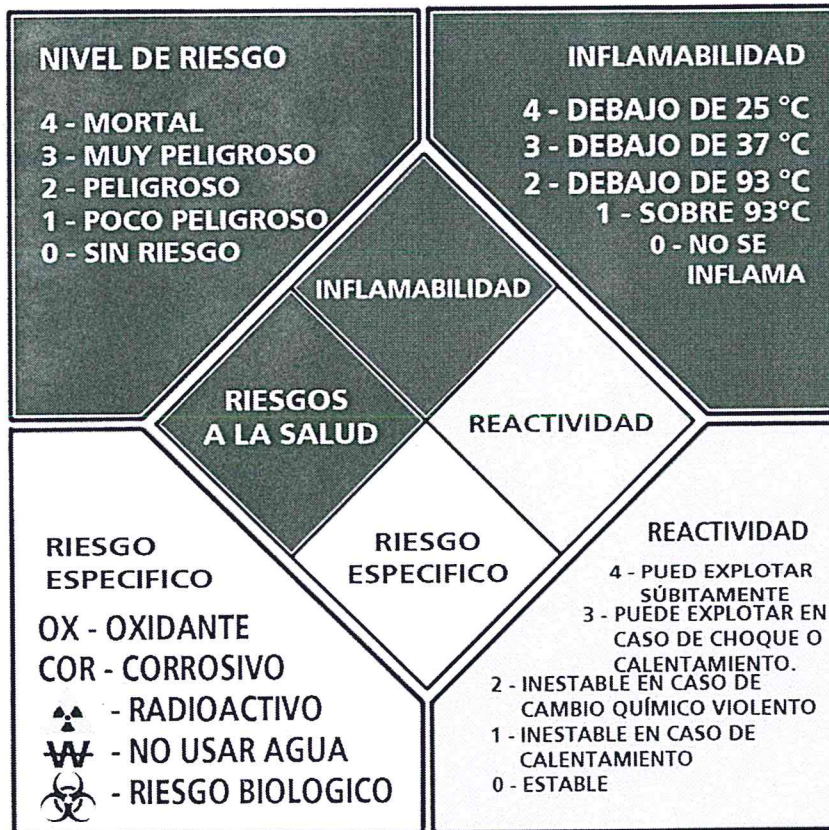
NIVEL DE RIESGO

4 - MORTAL
3 - MUY PELIGROSO
2 - PELIGROSO
1 - POCO PELIGROSO
0 - SIN RIESGO

INFLAMABILIDAD

4 - DEBAJO DE 25 °C
3 - DEBAJO DE 37 °C
2 - DEBAJO DE 93 °C
1 - SOBRE 93°C
0 - NO SE INFLAMA

INFLAMABILIDAD

RIESGOS A LA SALUD

REACTIVIDAD

RIESGO ESPECIFICO

RIESGO ESPECIFICO

OX - OXIDANTE
COR - CORROSIVO
- RADIOACTIVO
W - NO USAR AGUA
- RIESGO BIOLOGICO

REACTIVIDAD

4 - PUED EXPLOTAR SÚBITAMENTE
3 - PUEDE EXPLOTAR EN CASO DE CHOQUE O CALENTAMIENTO.
2 - INESTABLE EN CASO DE CAMBIO QUÍMICO VIOLENTO
1 - INESTABLE EN CASO DE CALENTAMIENTO
0 - ESTABLE